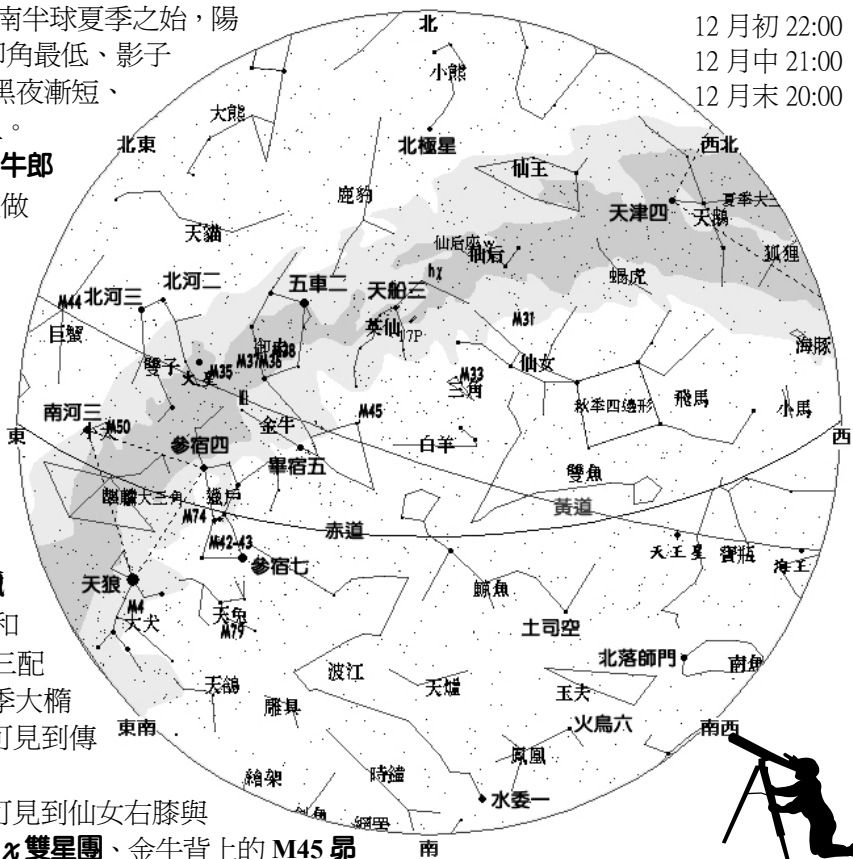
南半球夏季之始，陽
角最低、影子
黑夜漸短、
。
牛郎
做

12 月初 22:00
12 月中 21:00
12 月末 20:00

北
小熊
大熊
北東
北極星
西北
仙王
鹿豹
夏季大三
天津四
天鵝
天貓
仙后
仙后座
hχ
狐狸
蝎虎
北河二
五車二
天船三
M44
北河三
英仙
M31
巨蟹
17P
海豚
御夫
M38
雙子
M37
M36
M35
M33
三角
仙女
大星
飛馬
秋季四邊形
小馬
南河三
M45
金牛
M50
白羊
東
西
參宿四
畢宿五
雙魚
黃道
獵戶
M74
赤道
M42-43
參宿七
天王星
寶瓶
海王
天狼
M4
大犬
天兔
M79
鯨魚
土司空
北落師門
天鴿
波江
天爐
玉夫
南魚
雕具
東南
火鳥六
南西
鳳凰
繪架
時鐘
水委一
網罟
南

和
三配
季大橢
可見到傳

可見到仙女右膝與
χ雙星團、金牛背上的 M45 昴